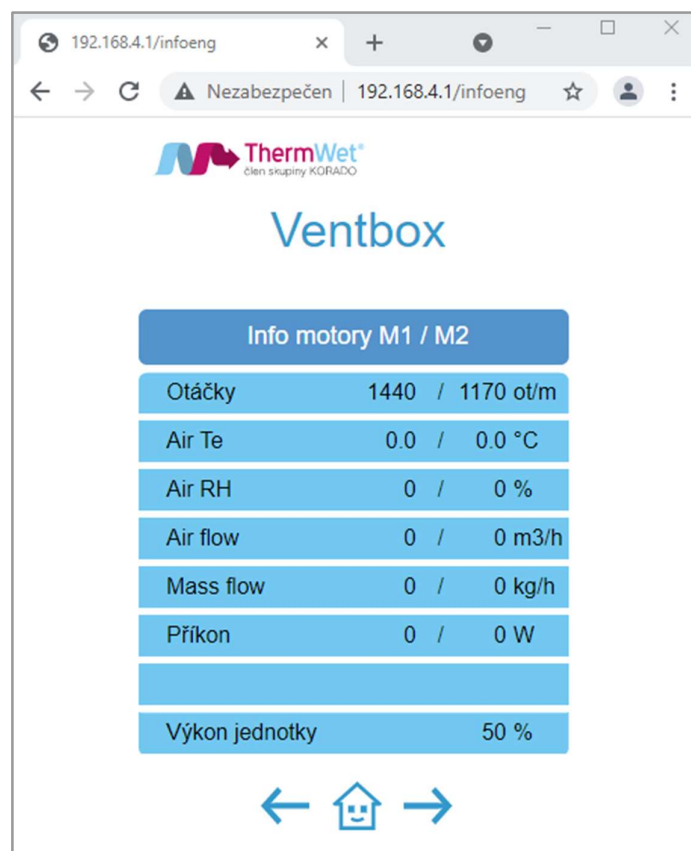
192.168.4.1/infoeng

Nezabezpečen | 192.168.4.1/infoeng

ThermWet®
člen skupiny KORADO

Ventbox

| Info motory M1 / M2 | | | |
|---|---|---|---|
| Otáčky | 1440 | / | 1170 ot/m |
| Air Te | 0.0 | / | 0.0 °C |
| Air RH | 0 | / | 0 % |
| Air flow | 0 | / | 0 m3/h |
| Mass flow | 0 | / | 0 kg/h |
| Příkon | 0 | / | 0 W |
| | | | |
| Výkon jednotky | | | 50 % |